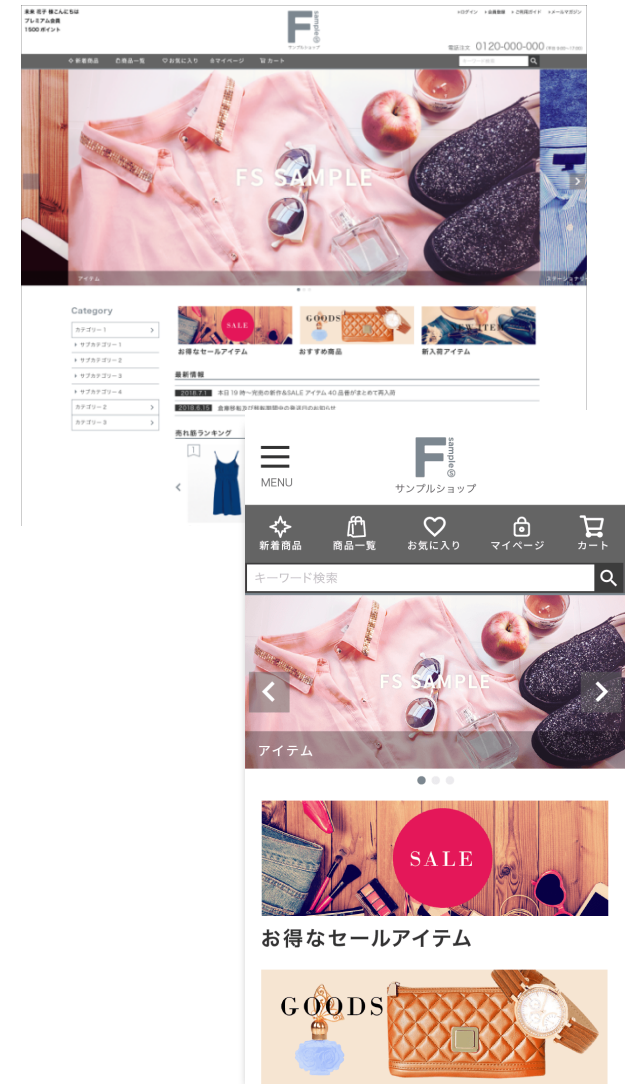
未来 花子 様こんにちは
プレミアム会員
1500 ポイント

F sample
サンプルショップ

▸ログイン ▸お客様情報 ▸ご利用ガイド ▸メールマガジン

電話注文 0120-000-000

新着商品 商品一覧 お気に入り マイページ カート キーワード検索

FS SAMPLE

アイテム

ステーショナリー

Category

カテゴリー1
サブカテゴリー1
サブカテゴリー2
サブカテゴリー3
サブカテゴリー4
カテゴリー2
カテゴリー3

SALE
お得なセールアイテム
GOODS
おすすめ商品
NEW ITEM
新入荷アイテム

最新情報

2018.7.1 本日19時〜発売の新作&SALE アイテム 40 品番がまとめて再入荷
2018.6.15 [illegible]

売れ筋ランキング

1

MENU

F sample
サンプルショップ

新着商品 商品一覧 お気に入り マイページ カート

キーワード検索

FS SAMPLE

アイテム

SALE
お得なセールアイテム

GOODS